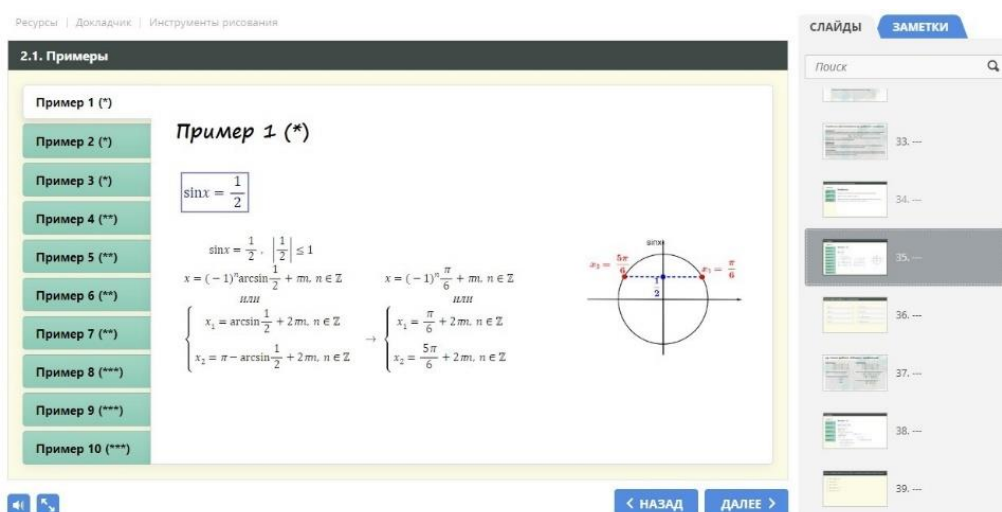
Ресурсы | Докладчик | Инструменты рисования

2.1. Примеры

Пример 1 (*)
Пример 2 (*)
Пример 3 (*)
Пример 4 (**)
Пример 5 (**)
Пример 6 (**)
Пример 7 (**)
Пример 8 (***)
Пример 9 (***)
Пример 10 (***)

Пример 1 (*)

$\sin x = \frac{1}{2}$

$\sin x = \frac{1}{2}, \ \left|\frac{1}{2}\right| \leq 1$

$x = (-1)^n \arcsin\frac{1}{2} + \pi n, \ n \in \mathbb{Z}$

или

$\begin{cases} x_1 = \arcsin\frac{1}{2} + 2\pi n, \ n \in \mathbb{Z} \\ x_2 = \pi - \arcsin\frac{1}{2} + 2\pi n, \ n \in \mathbb{Z} \end{cases} \rightarrow$

$x = (-1)^n \frac{\pi}{6} + \pi n, \ n \in \mathbb{Z}$

или

$\begin{cases} x_1 = \frac{\pi}{6} + 2\pi n, \ n \in \mathbb{Z} \\ x_2 = \frac{5\pi}{6} + 2\pi n, \ n \in \mathbb{Z} \end{cases}$

sinx

$x_2 = \frac{5\pi}{6}$

$x_1 = \frac{\pi}{6}$

$\frac{1}{2}$

< НАЗАД
ДАЛЕЕ >

СЛАЙДЫ
ЗАМЕТКИ
Поиск
33. ---
34. ---
35. ---
36. ---
37. ---
38. ---
39. ---